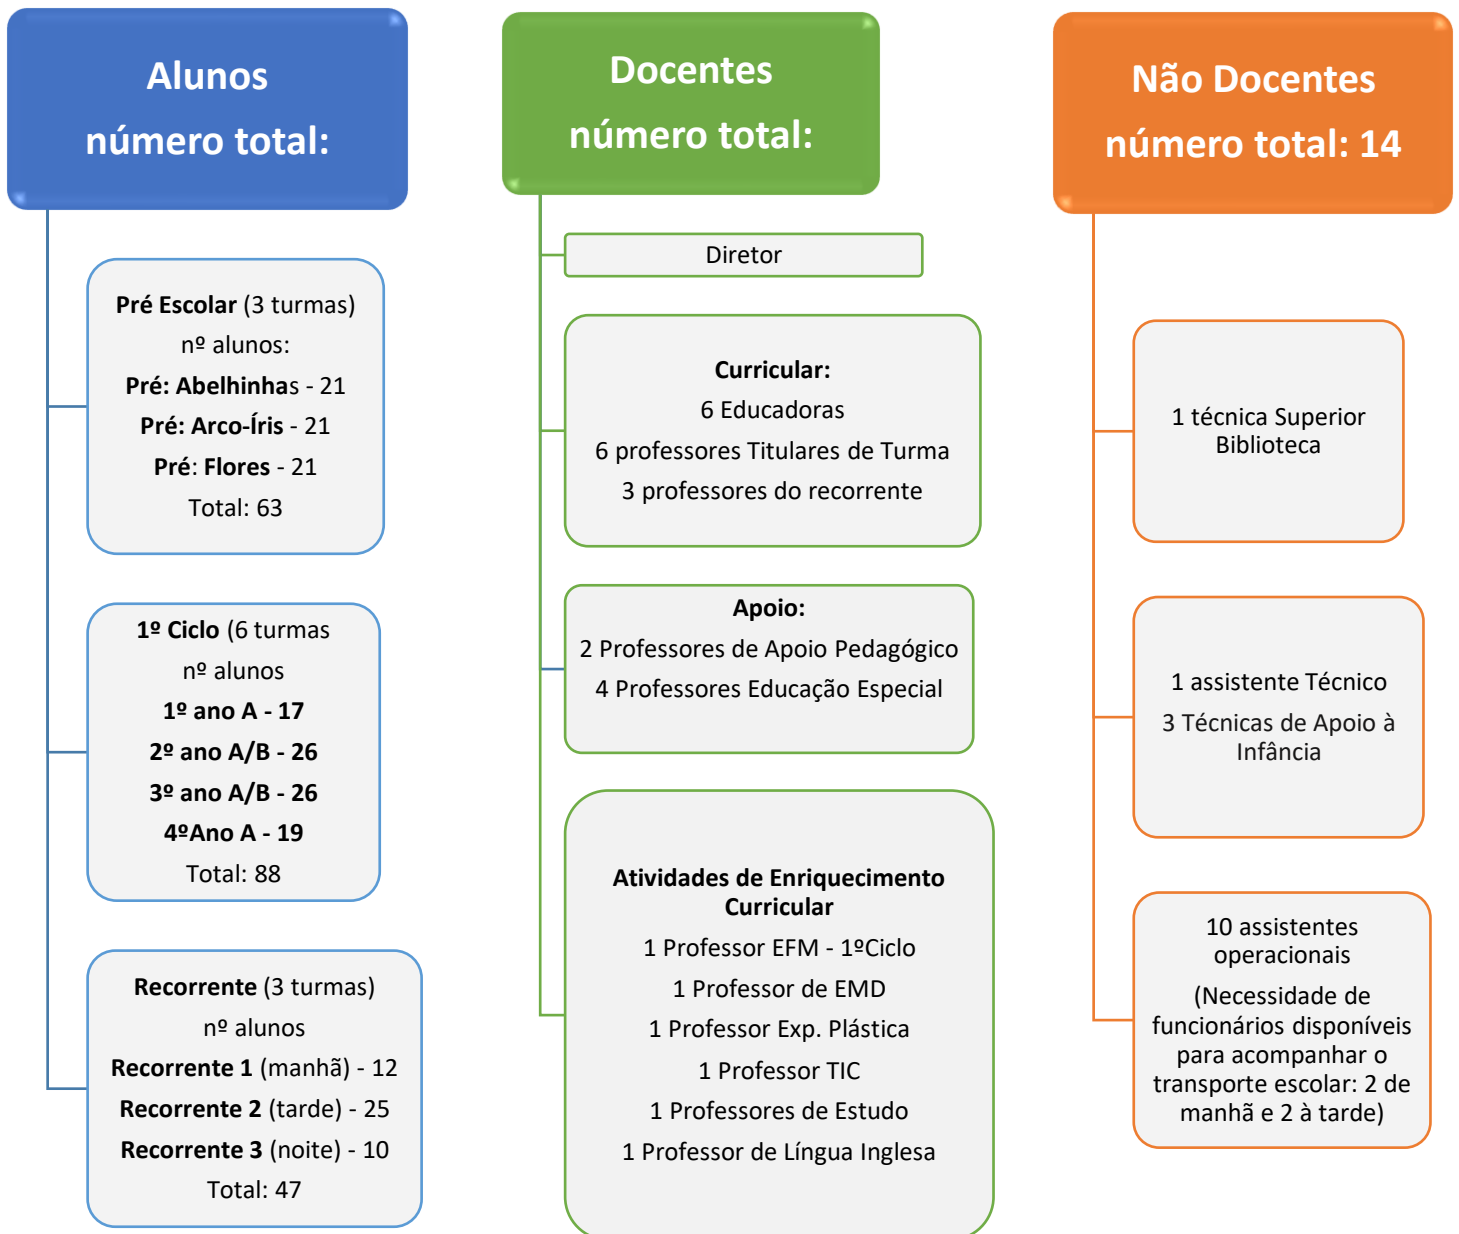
Alunos
número total:

Pré Escolar (3 turmas)
nº alunos:
Pré: Abelhinhas - 21
Pré: Arco-Íris - 21
Pré: Flores - 21
Total: 63

1º Ciclo (6 turmas
nº alunos
1º ano A - 17
2º ano A/B - 26
3º ano A/B - 26
4ºAno A - 19
Total: 88

Recorrente (3 turmas)
nº alunos
Recorrente 1 (manhã) - 12
Recorrente 2 (tarde) - 25
Recorrente 3 (noite) - 10
Total: 47

Docentes
número total:

Diretor

Curricular:
6 Educadoras
6 professores Titulares de Turma
3 professores do recorrente

Apoio:
2 Professores de Apoio Pedagógico
4 Professores Educação Especial

Atividades de Enriquecimento Curricular
1 Professor EFM - 1ºCiclo
1 Professor de EMD
1 Professor Exp. Plástica
1 Professor TIC
1 Professores de Estudo
1 Professor de Língua Inglesa

Não Docentes
número total: 14

1 técnica Superior Biblioteca

1 assistente Técnico
3 Técnicas de Apoio à Infância

10 assistentes operacionais
(Necessidade de funcionários disponíveis para acompanhar o transporte escolar: 2 de manhã e 2 à tarde)